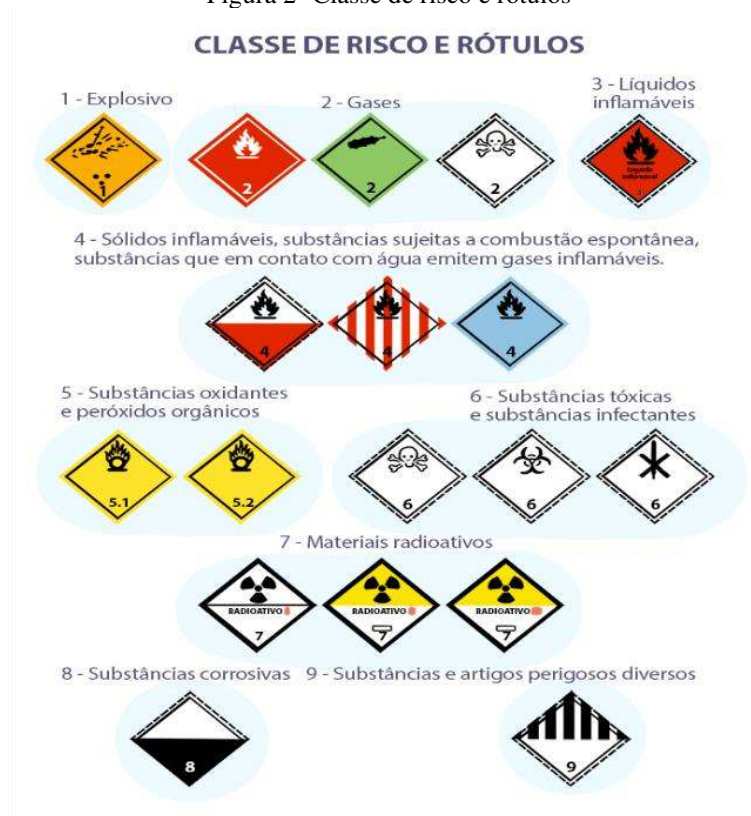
Figura 2- Classe de risco e rótulos

CLASSE DE RISCO E RÓTULOS

1 - Explosivo

1

2 - Gases

2

2

2

3 - Líquidos inflamáveis

Líquido inflamável

3

4 - Sólidos inflamáveis, substâncias sujeitas a combustão espontânea, substâncias que em contato com água emitem gases inflamáveis.

4

4

4

5 - Substâncias oxidantes e peróxidos orgânicos

5.1

5.2

6 - Substâncias tóxicas e substâncias infectantes

6

6

6

7 - Materiais radioativos

RADIOATIVO

7

RADIOATIVO

7

RADIOATIVO

7

8 - Substâncias corrosivas

8

9 - Substâncias e artigos perigosos diversos

9